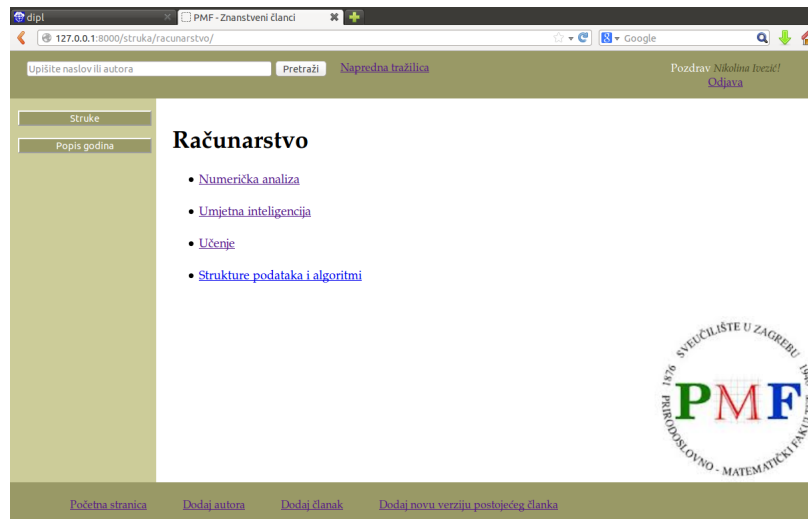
dipl
PMF - Znanstveni članci
127.0.0.1:8000/struka/racunarstvo/
Google

Upišite naslov ili autora
Pretraži
Napredna tražilica
Pozdrav Nikolina Ivezić!
Odjava

Struke
Popis godina

Računarstvo

- Numerička analiza
- Umjetna inteligencija
- Učenje
- Strukture podataka i algoritmi

SVEUČILIŠTE U ZAGREBU
1876
PMF
PRIRODOSLOVNO - MATEMATIČKI FAKU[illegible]

Početna stranica
Dodaj autora
Dodaj članak
Dodaj novu verziju postojećeg članka